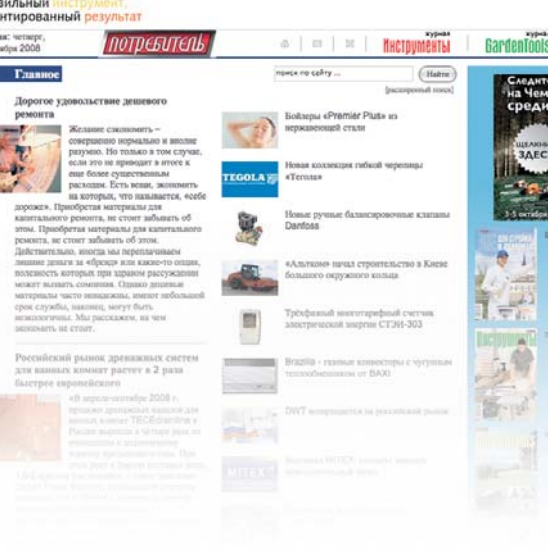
вильный инструмент, нтированный результат

ня: четверг, ября 2008

ПОТРЕБИТЕЛЬ

журнал Инструменты

журнал GardenTools

Главное

поиск по сайту ...

Найти

[расширенный поиск]

Дорогое удовольствие дешевого ремонта

Желание сэкономить – совершенно нормально и вполне разумно. Но только в том случае, если это не приводит в итоге к еще более существенным расходам. Есть вещи, экономить на которых, что называется, «себе дороже». Приобретая материалы для капитального ремонта, не стоит забывать об этом. Приобретая материалы для капитального ремонта, не стоит забывать об этом. Действительно, иногда мы переплачиваем лишние деньги за «бренд» или какие-то опции, полезность которых при здравом рассуждении может вызвать сомнения. Однако дешевые материалы часто ненадежны, имеют небольшой срок службы, наконец, могут быть неэкологичны. Мы расскажем, на чем экономить не стоит.

Российский рынок дренажных систем для ванных комнат растет в 2 раза быстрее европейского

«В апреле-октябре 2008 г. продажи дренажных каналов для ванных комнат TECEdrainline в России выросли в четыре раза по сравнению с аналогичным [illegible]

Бойлеры «Premier Plus» из нержавеющей стали

TEGOLA

Новая коллекция гибкой черепицы «Тегола»

Новые ручные балансировочные клапаны Danfoss

«Альтком» начал строительство в Киеве большого окружного кольца

Трёхфазный многотарифный счетчик электрической энергии СТЭН-303

Brazilia - газовые конвекторы с чугунным теплообменником от BAXI

DWT возвращается на российский рынок

MITEX

Следите на Чем среди

ЩЕЛКНИ ЗДЕС

3-5 октября

Инструменты

ДЛЯ СТРОЙКИ И РЕМОНТА

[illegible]